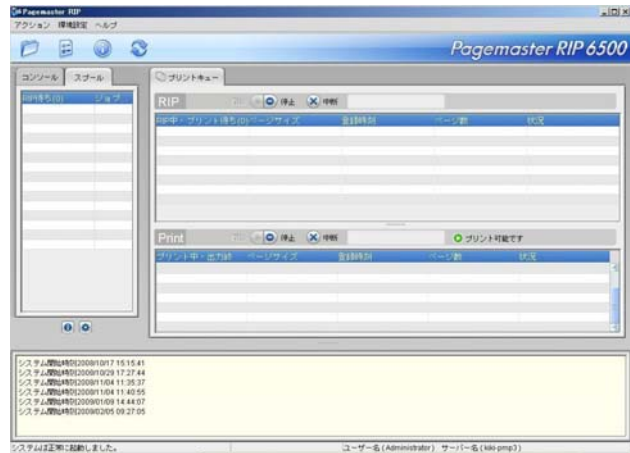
Pagemaster RIP
アクション 環境設定 ヘルプ

Pagemaster RIP 6500

コンソール スプール
RIP待ち(0) ジョブ

プリントキュー
RIP
停止 中断
RIP中・プリント待ち(0) ページサイズ 登録時刻 ページ数 状況

Print
停止 中断 プリント可能です
プリント中・出力済 ページサイズ 登録時刻 ページ数 状況

システム開始時刻2008/10/17 15:15:41
システム開始時刻2008/10/29 17:27:44
システム開始時刻2008/11/04 11:35:37
システム開始時刻2008/11/04 11:40:55
システム開始時刻2009/01/09 14:44:07
システム開始時刻2009/02/05 09:27:05

システムは正常に起動しました。
ユーザー名(Administrator) サーバー名(kiki-pmp3)